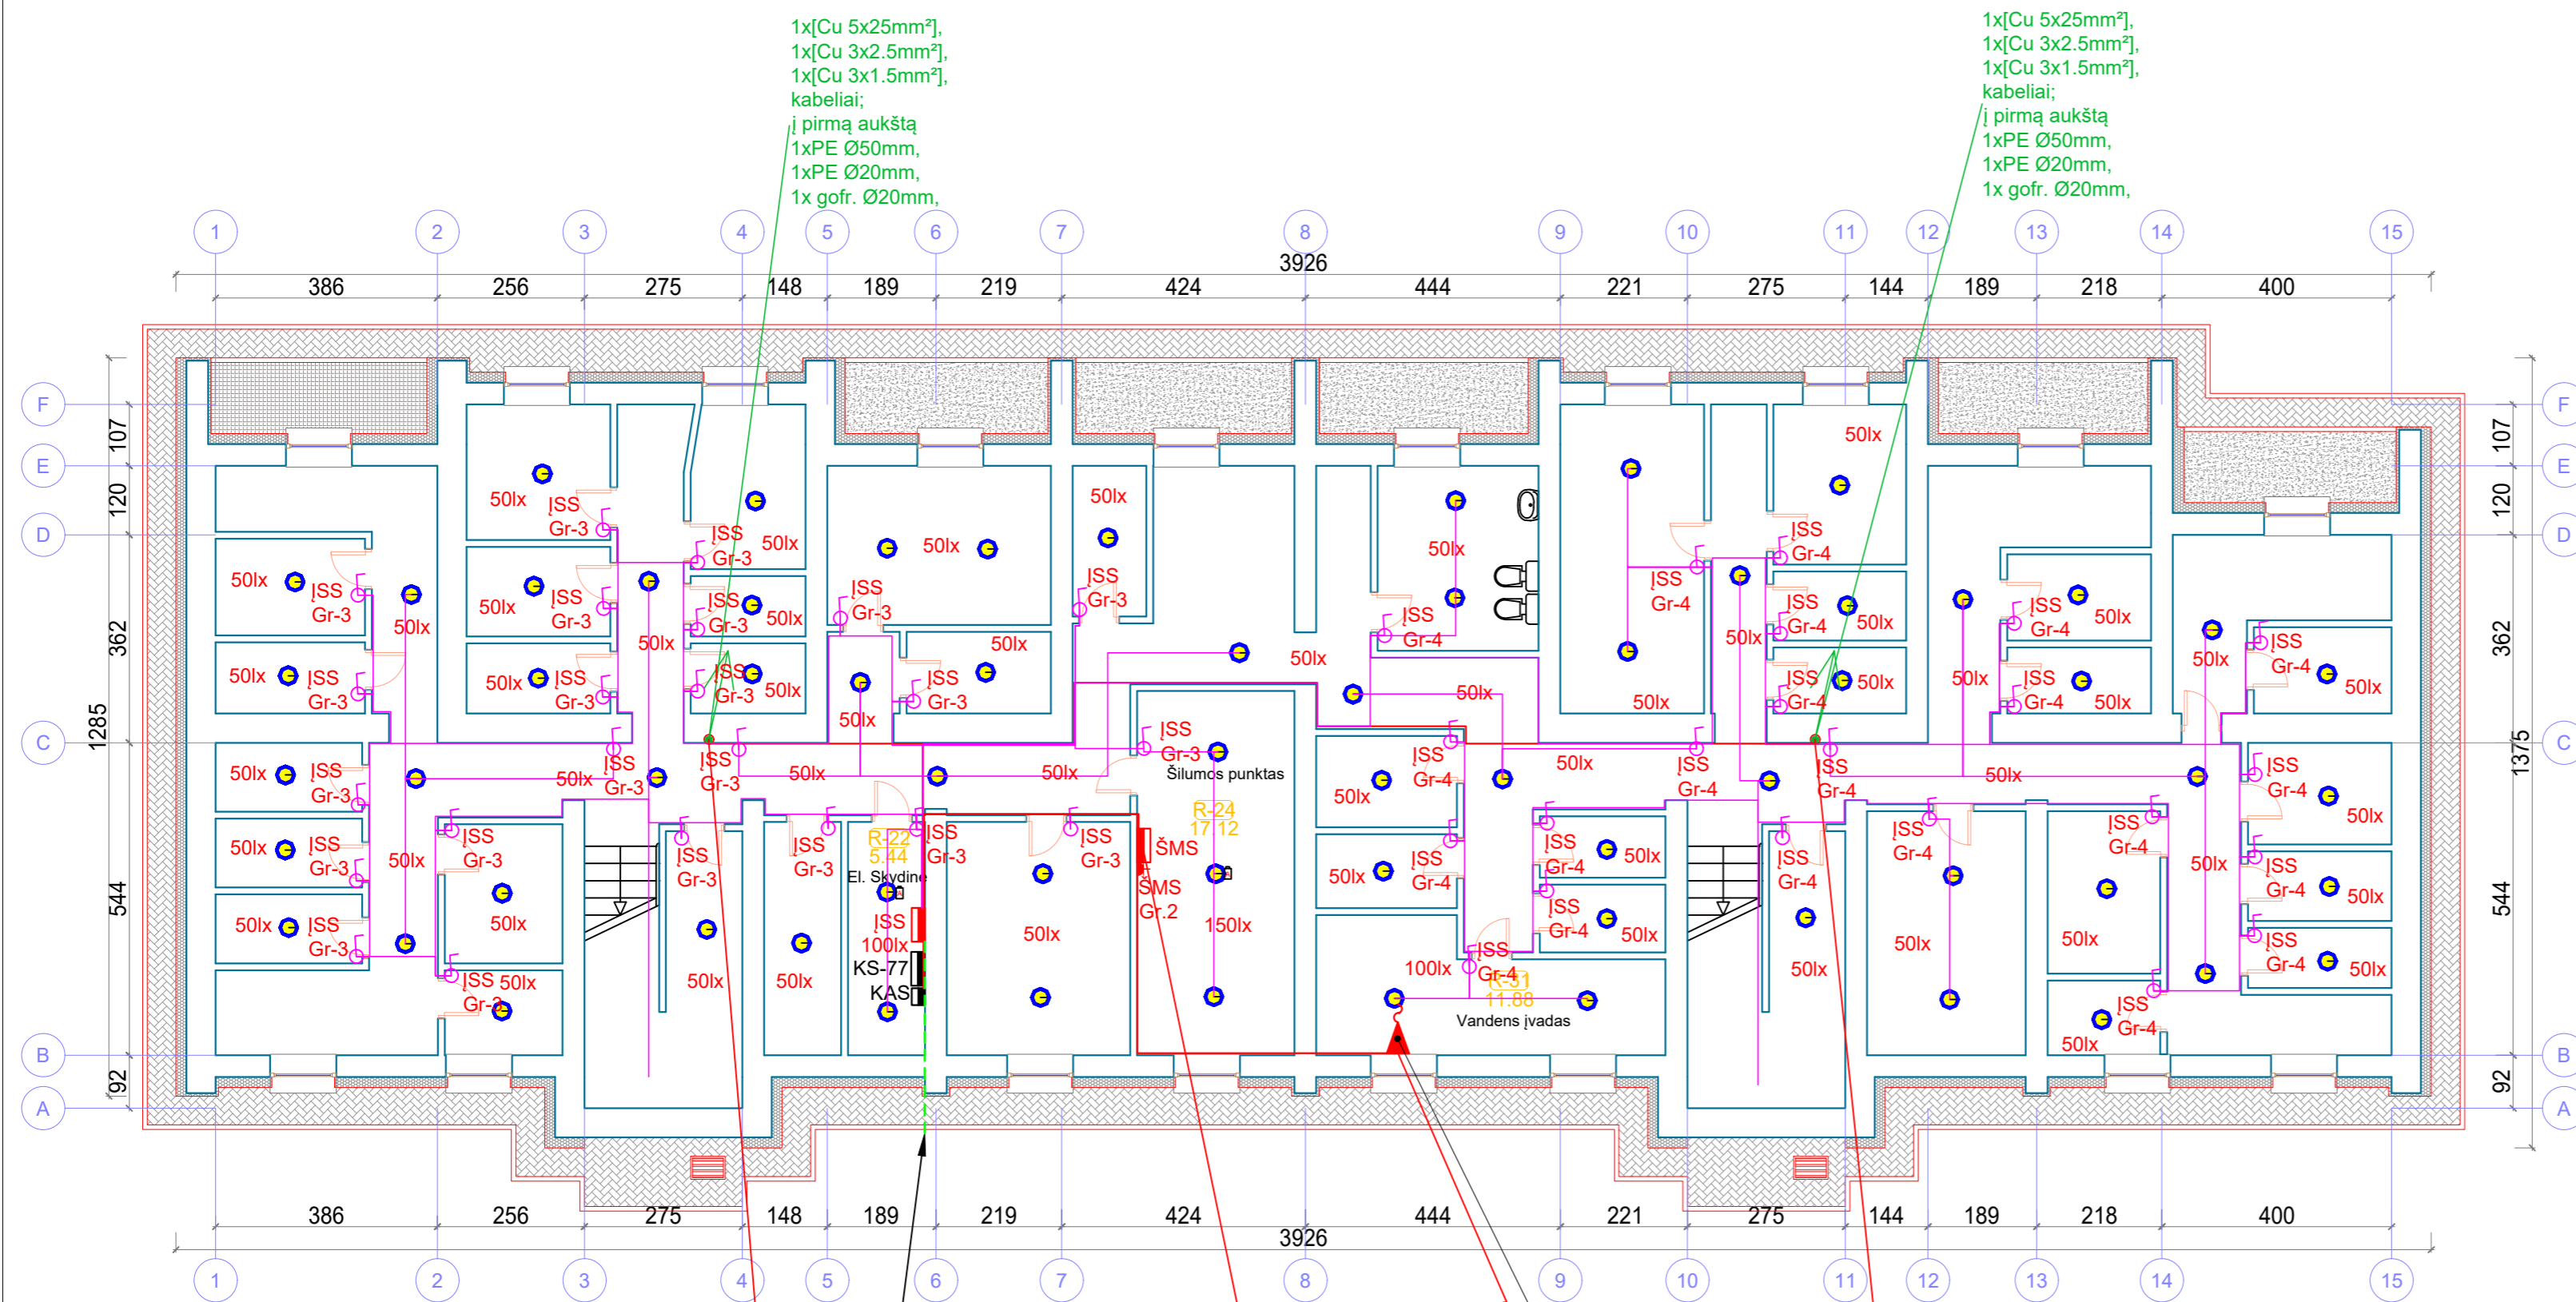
1x[Cu 5x25mm²],
1x[Cu 3x2.5mm²],
1x[Cu 3x1.5mm²],
kabeliai;
į pirmą aukštą
1xPE Ø50mm,
1xPE Ø20mm,
1x gofr. Ø20mm,

1x[Cu 5x25mm²],
1x[Cu 3x2.5mm²],
1x[Cu 3x1.5mm²],
kabeliai;
į pirmą aukštą
1xPE Ø50mm,
1xPE Ø20mm,
1x gofr. Ø20mm,

1 2 3 4 5 6 7 8 9 10 11 12 13 14 15

3926

386 256 275 148 189 219 424 444 221 275 144 189 218 400

F E D C B A

107 120 362 1285 544 92

107 120 362 1375 544 92

50lx ĮSS Gr-3
50lx ĮSS Gr-3
50lx ĮSS Gr-3
50lx ĮSS Gr-3
50lx ĮSS Gr-3
50lx ĮSS Gr-3
50lx ĮSS Gr-3
50lx ĮSS Gr-4
50lx ĮSS Gr-4
50lx ĮSS Gr-4
50lx

Šilumos punktas
R-24
17.12
ŠMS
ŠMS
Gr.2
150lx

R-22
5.44
El. Skydinė
ĮSS
100lx
KS-77
KAS

100lx
ĮSS
Gr-4
R-31
11.08
Vandens įvadas

386 256 275 148 189 219 424 444 221 275 144 189 218 400

3926

1 2 3 4 5 6 7 8 9 10 11 12 13 14 15